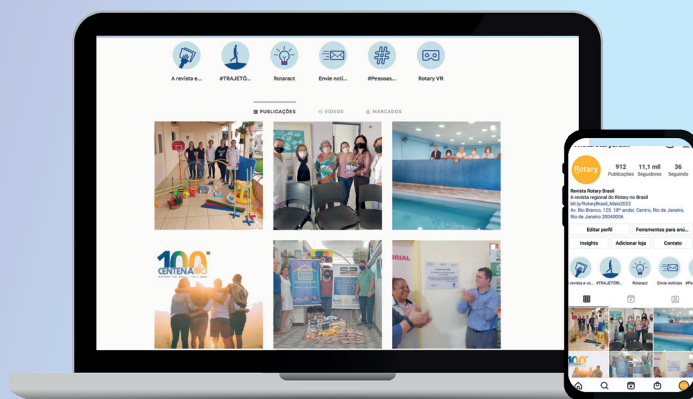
A revista e...
#TRAJETÓ...
Rotaract
Envie notí...
#Pessoas...
Rotary VR

PUBLICAÇÕES
VÍDEOS
MARCADOS

100
CENTENÁRIO

Rotary
912 Publicações
11,1 mil Seguidores
36 Seguindo
Revista Rotary Brasil
A revista regional do Rotary no Brasil
bit.ly/RotaryBrasil_Maio2022
Av. Rio Branco, 125. 18º andar. Centro, Rio de Janeiro, Rio de Janeiro 20040006
Editar perfil
Ferramentas para anú...
Insights
Adicionar loja
Contato
revista e vi...
#TRAJETÓRI...
Rotaract
Envie notícias
#Pe